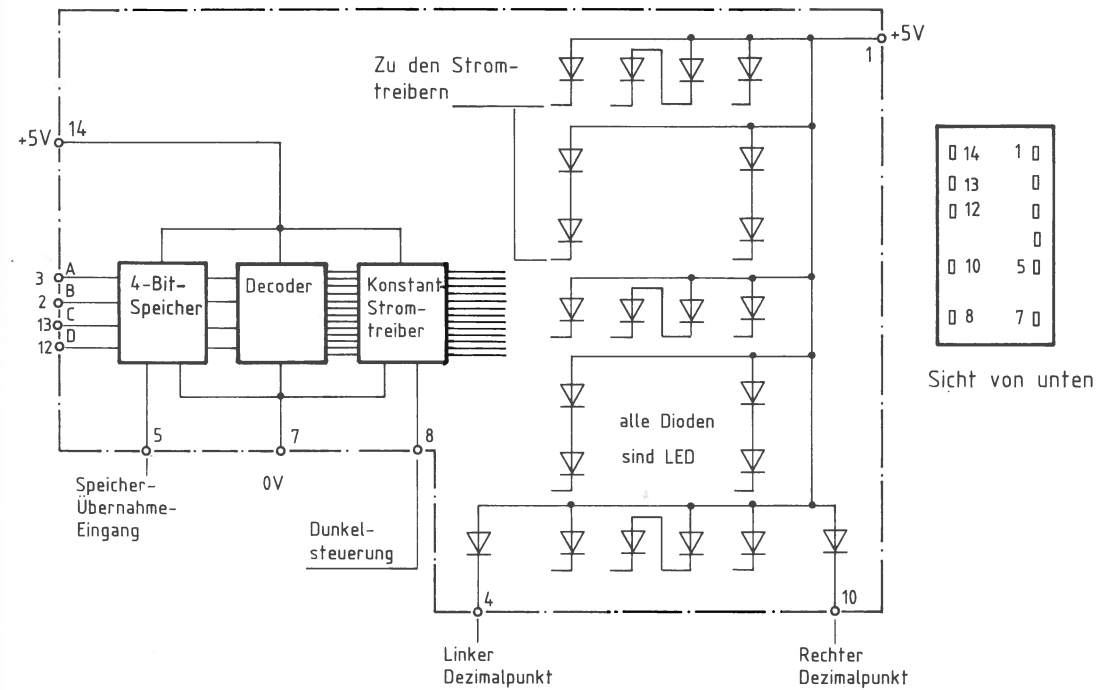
+5V
1
Zu den Stromtreibern

+5V 14

3 A
2 B
13 C
12 D

4-Bit-Speicher

Decoder

Konstant-Stromtreiber

alle Dioden sind LED

5
7
8

Speicher-Übernahme-Eingang

0V

Dunkelsteuerung

4
10

Linker Dezimalpunkt

Rechter Dezimalpunkt

14 1
13
12
10 5
8 7

Sicht von unten